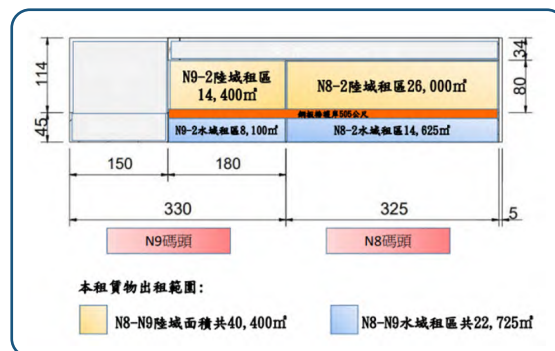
114

45

34

80

N9-2陸域租區 14,400㎡

N8-2陸域租區26,000㎡

鋼板樁碼岸505公尺

N9-2水域租區8,100㎡

N8-2水域租區14,625㎡

150

180

330

325

5

N9碼頭

N8碼頭

本租賃物出租範圍:

N8-N9陸域面積共40,400㎡

N8-N9水域租區共22,725㎡